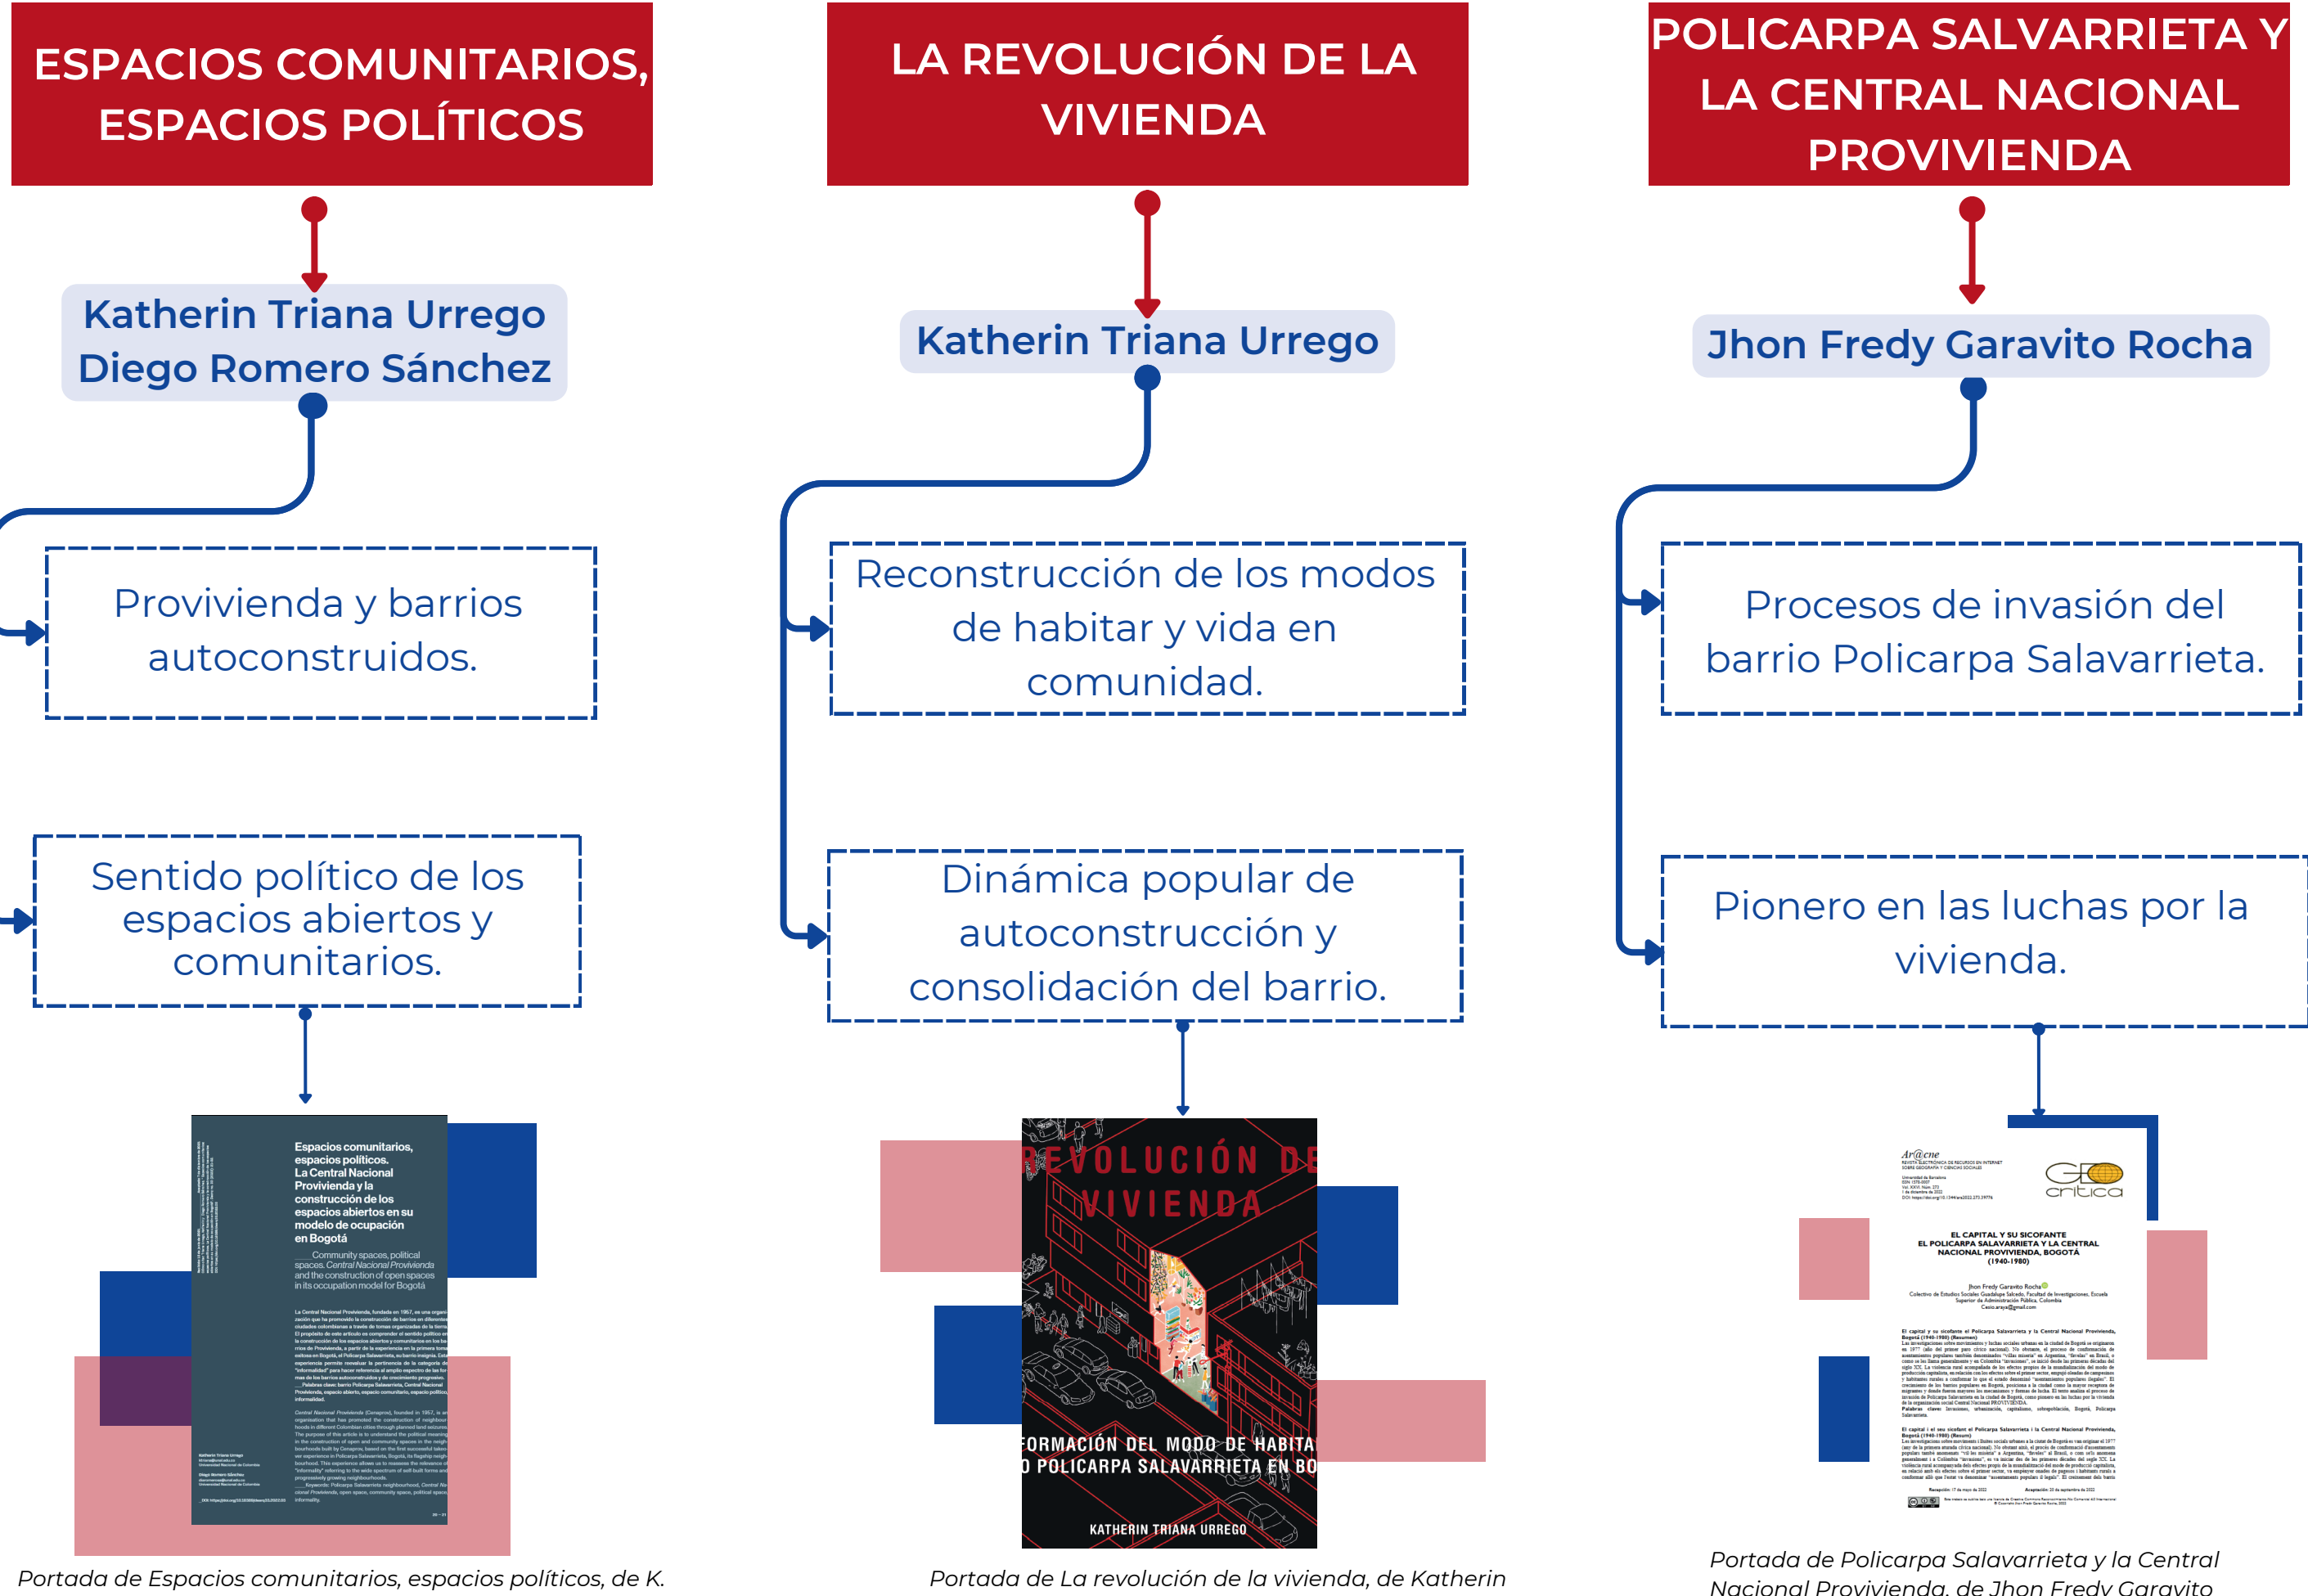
ESPACIOS COMUNITARIOS, ESPACIOS POLÍTICOS

Katherin Triana Urrego
Diego Romero Sánchez

Provivienda y barrios autoconstruidos.

Sentido político de los espacios abiertos y comunitarios.

Espacios comunitarios, espacios políticos. La Central Nacional Provivienda y la construcción de los espacios abiertos en su modelo de ocupación en Bogotá

Community spaces, political spaces. Central Nacional Provivienda and the construction of open spaces in its occupation model for Bogotá

Portada de Espacios comunitarios, espacios políticos, de K.

LA REVOLUCIÓN DE LA VIVIENDA

Katherin Triana Urrego

Reconstrucción de los modos de habitar y vida en comunidad.

Dinámica popular de autoconstrucción y consolidación del barrio.

REVOLUCIÓN DE VIVIENDA

FORMACIÓN DEL MODO DE HABITA
O POLICARPA SALAVARRIETA EN BO

KATHERIN TRIANA URREGO

Portada de La revolución de la vivienda, de Katherin

POLICARPA SALVARRIETA Y LA CENTRAL NACIONAL PROVIVIENDA

Jhon Fredy Garavito Rocha

Procesos de invasión del barrio Policarpa Salavarrieta.

Pionero en las luchas por la vivienda.

Ar@cne

GEO crítica

EL CAPITAL Y SU SICOFANTE
EL POLICARPA SALAVARRIETA Y LA CENTRAL NACIONAL PROVIVIENDA, BOGOTÁ (1940-1980)

Jhon Fredy Garavito Rocha

Portada de Policarpa Salavarrieta y la Central Nacional Provivienda, de Jhon Fredy Garavito